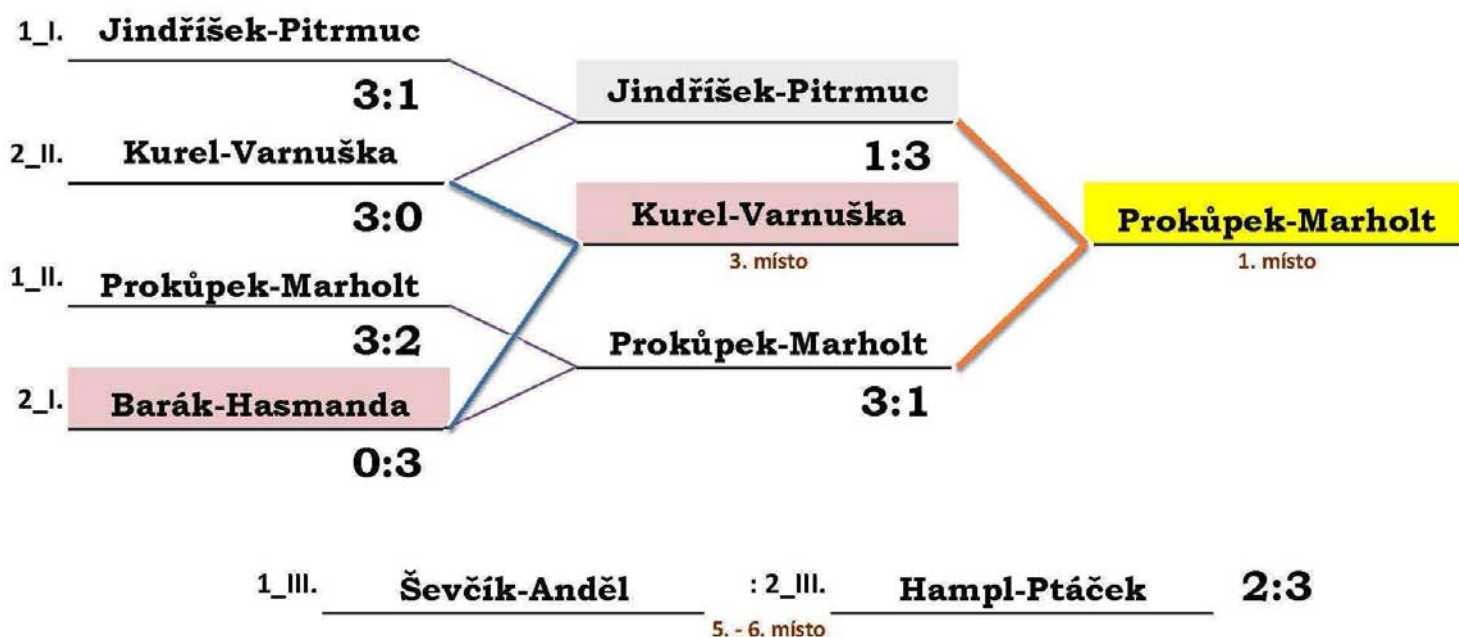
1_I. Jindříšek-Pitrmuc

3:1

2_II. Kurel-Varnuška

3:0

1_II. Prokůpek-Marholt

3:2

2_I. Barák-Hasmanda

0:3

Jindříšek-Pitrmuc

1:3

Kurel-Varnuška

3. místo

Prokůpek-Marholt

3:1

Prokůpek-Marholt

1. místo

1_III. Ševčík-Anděl : 2_III. Hampl-Ptáček 2:3

5. - 6. místo